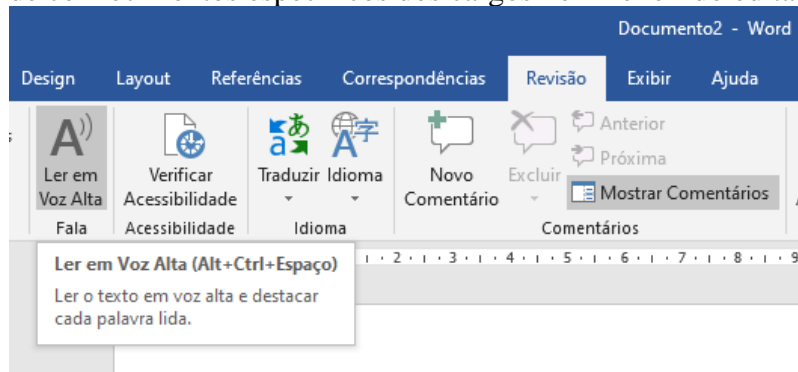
Documento2 - Word

Design Layout Referências Correspondências Revisão Exibir Ajuda

Ler em Voz Alta
Fala

Verificar Acessibilidade
Acessibilidade

Traduzir Idioma
Idioma

Novo Comentário
Excluir
Anterior
Próxima
Mostrar Comentários
Comentários

Ler em Voz Alta (Alt+Ctrl+Espaço)
Ler o texto em voz alta e destacar cada palavra lida.

2 · 3 · 4 · 5 · 6 · 7 · 8 · 9